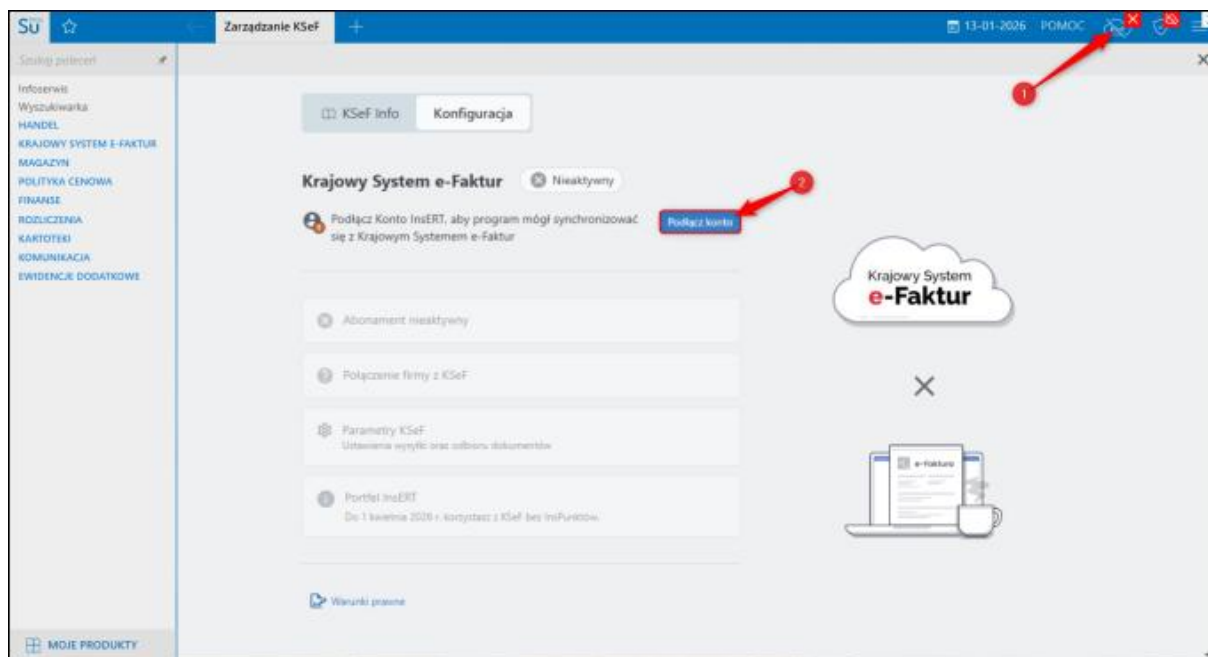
Su ☆ Zarządzanie KSeF +

13-01-2026 POMOC

Szukaj poleceń

Infoserwis
Wyszukiwarka
HANDEL
KRAJOWY SYSTEM E-FAKTUR
MAGAZYN
POLITYKA CENOWA
FINANSE
ROZLICZENIA
KARTOTEKI
KOMUNIKACJA
EWIDENCJE DODATKOWE

MOJE PRODUKTY

1

KSeF Info Konfiguracja

Krajowy System e-Faktur Nieaktywny

2

Podłącz Konto InsERT, aby program mógł synchronizować się z Krajowym Systemem e-Faktur

Podłącz konto

Abonament nieaktywny

Połączenie firmy z KSeF

Parametry KSeF
Ustawienia wysyłki oraz odbioru dokumentów

Portfel InsERT
Do 1 kwietnia 2026 r. korzystasz z KSeF bez InsPunktów.

Warunki prawne

Krajowy System
e-Faktur

×

e-Faktura